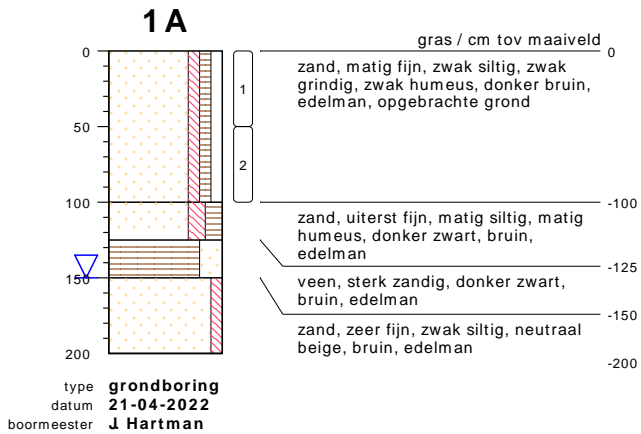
1 A

0
50
100
150
200

1
2

gras / cm tov maaiveld
0
zand, matig fijn, zwak siltig, zwak grindig, zwak humeus, donker bruin, edelman, opgebrachte grond

-100
zand, uiterst fijn, matig siltig, matig humeus, donker zwart, bruin, edelman

-125
veen, sterk zandig, donker zwart, bruin, edelman

-150
zand, zeer fijn, zwak siltig, neutraal beige, bruin, edelman

-200

type grondboring
datum 21-04-2022
boormeester J. Hartman